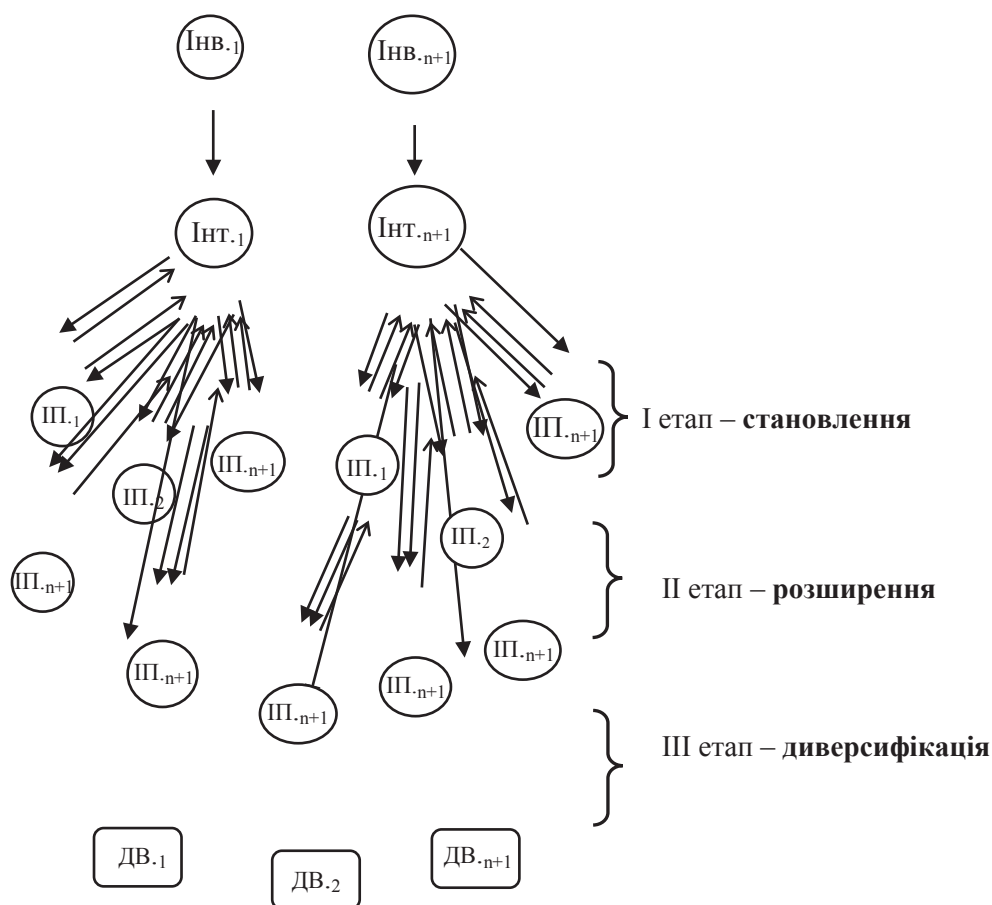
Інв.$_1$

Інв.$_{n+1}$

Інт.$_1$

Інт.$_{n+1}$

ІП.$_1$

ІП.$_{n+1}$

І етап – **становлення**

ІП.$_2$

ІП.$_{n+1}$

ІП.$_1$

ІП.$_{n+1}$

ІП.$_2$

II етап – **розширення**

ІП.$_{n+1}$

ІП.$_{n+1}$

ІП.$_{n+1}$

ІП.$_{n+1}$

III етап – **диверсифікація**

ДВ.$_1$

ДВ.$_2$

ДВ.$_{n+1}$